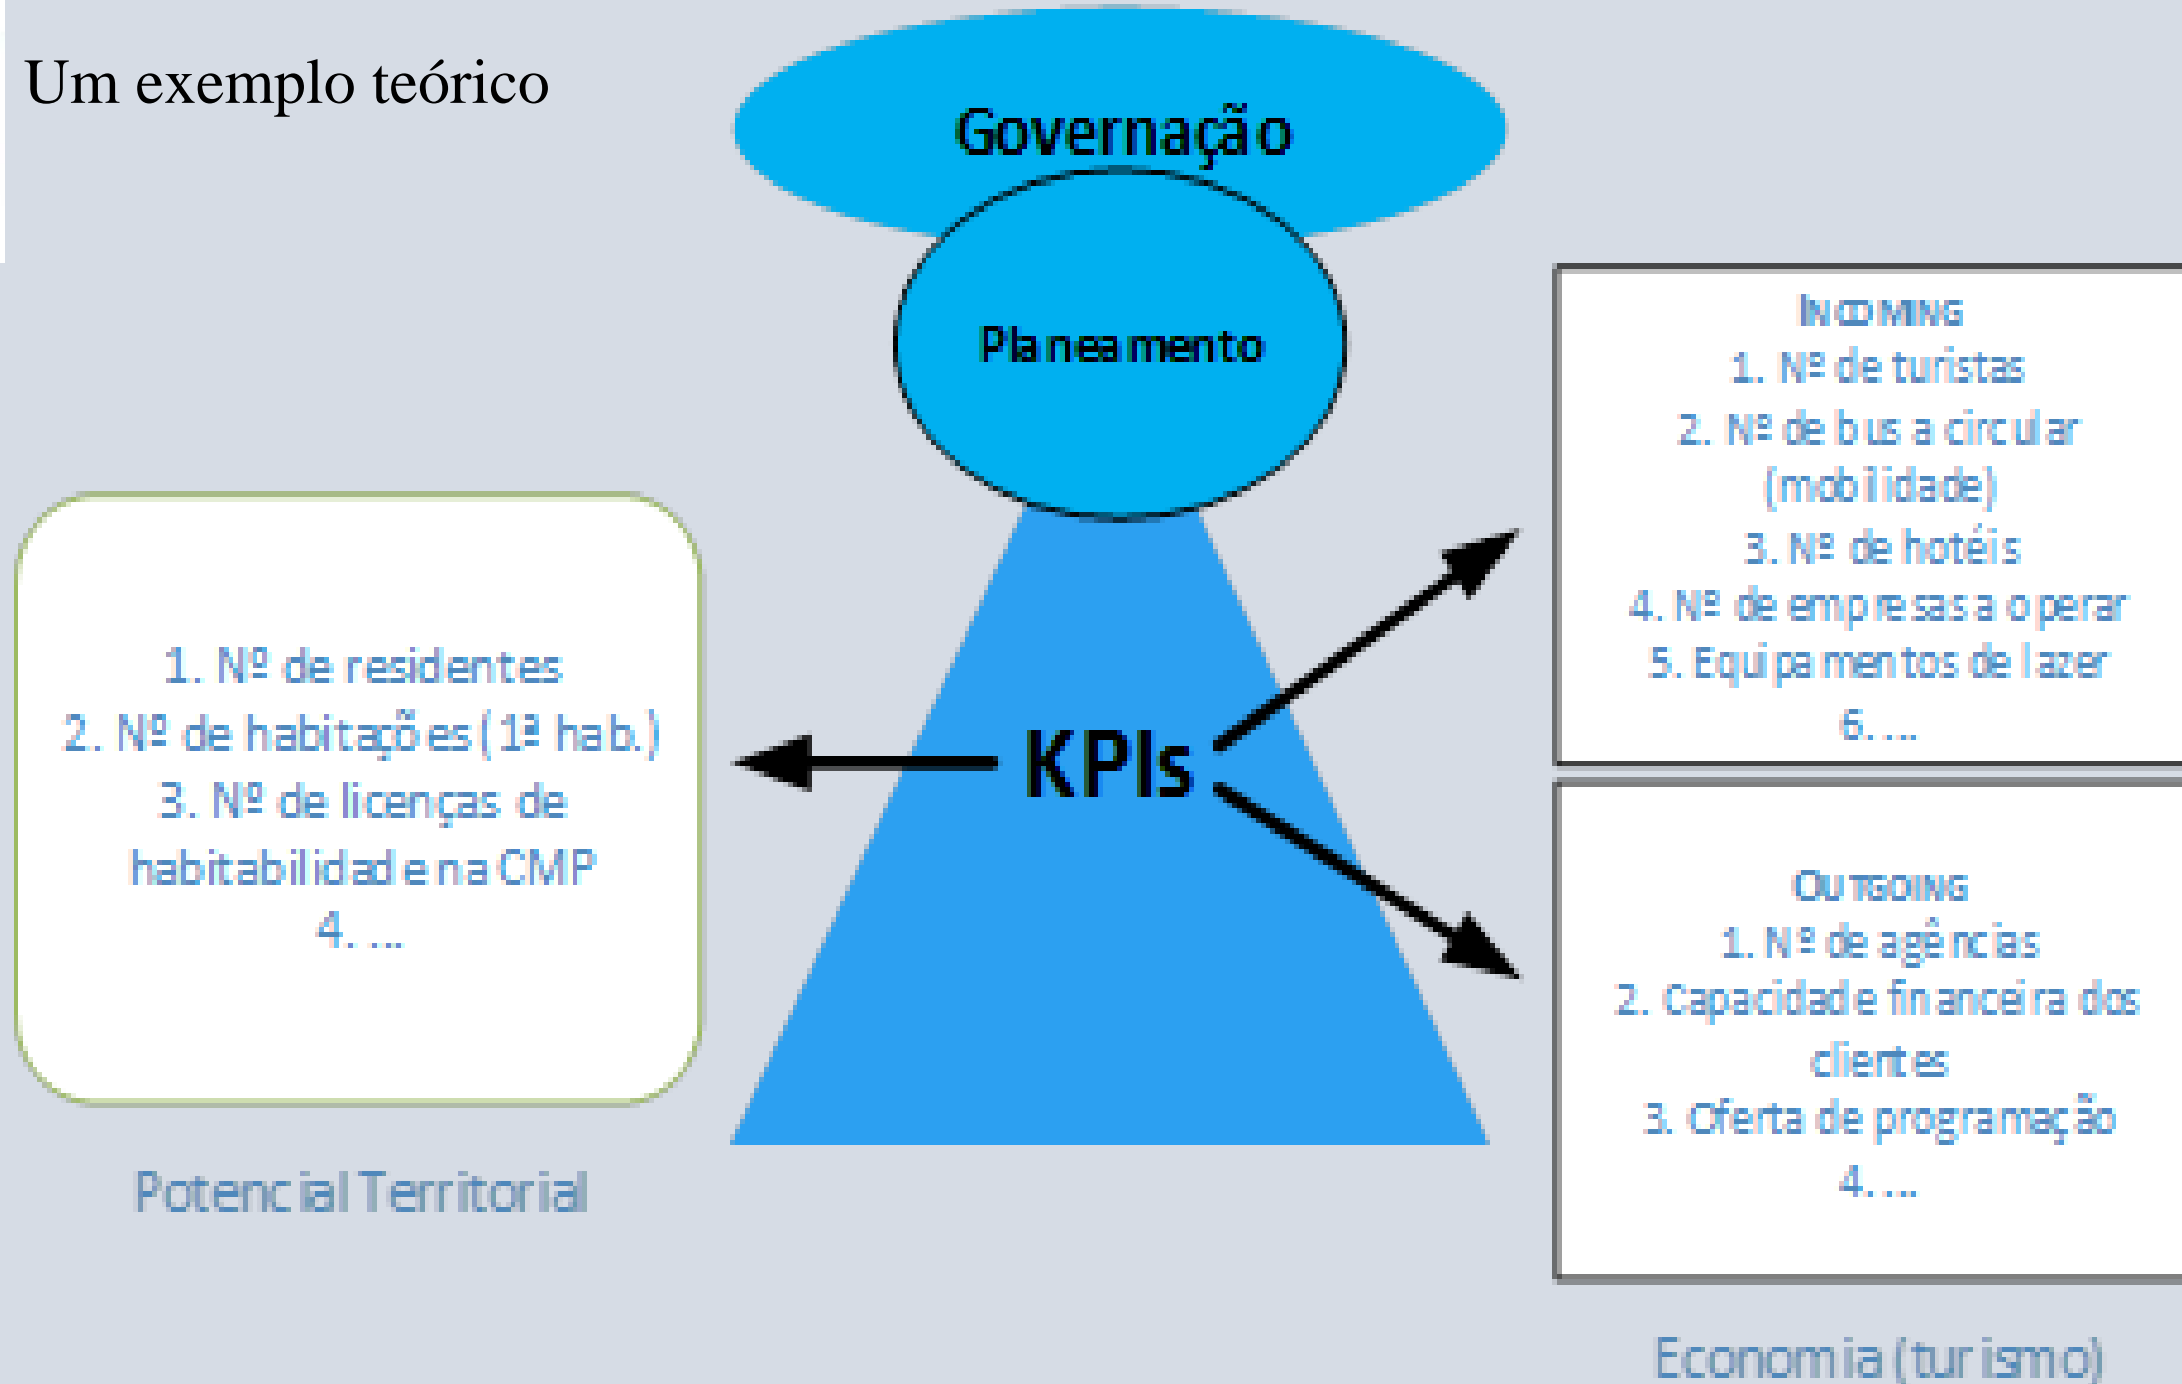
Um exemplo teórico

Governação

Planeamento

KPIs

1. Nº de residentes
2. Nº de habitações (1ª hab.)
3. Nº de licenças de habitabilidade na CMP
4. ...

Potencial Territorial

INCOMING
1. Nº de turistas
2. Nº de bus a circular (mobilidade)
3. Nº de hotéis
4. Nº de empresas a operar
5. Equipamentos de lazer
6. ...

OUTGOING
1. Nº de agências
2. Capacidade financeira dos clientes
3. Oferta de programação
4. ...

Economia (turismo)